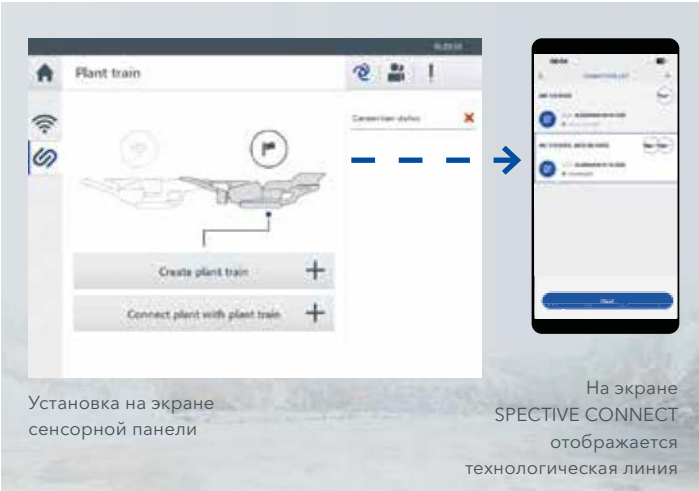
Plant train

Connection status

Create plant train

Connect plant with plant train

CONNECTION LIST

Установка на экране сенсорной панели

На экране SPECTIVE CONNECT отображается технологическая линия